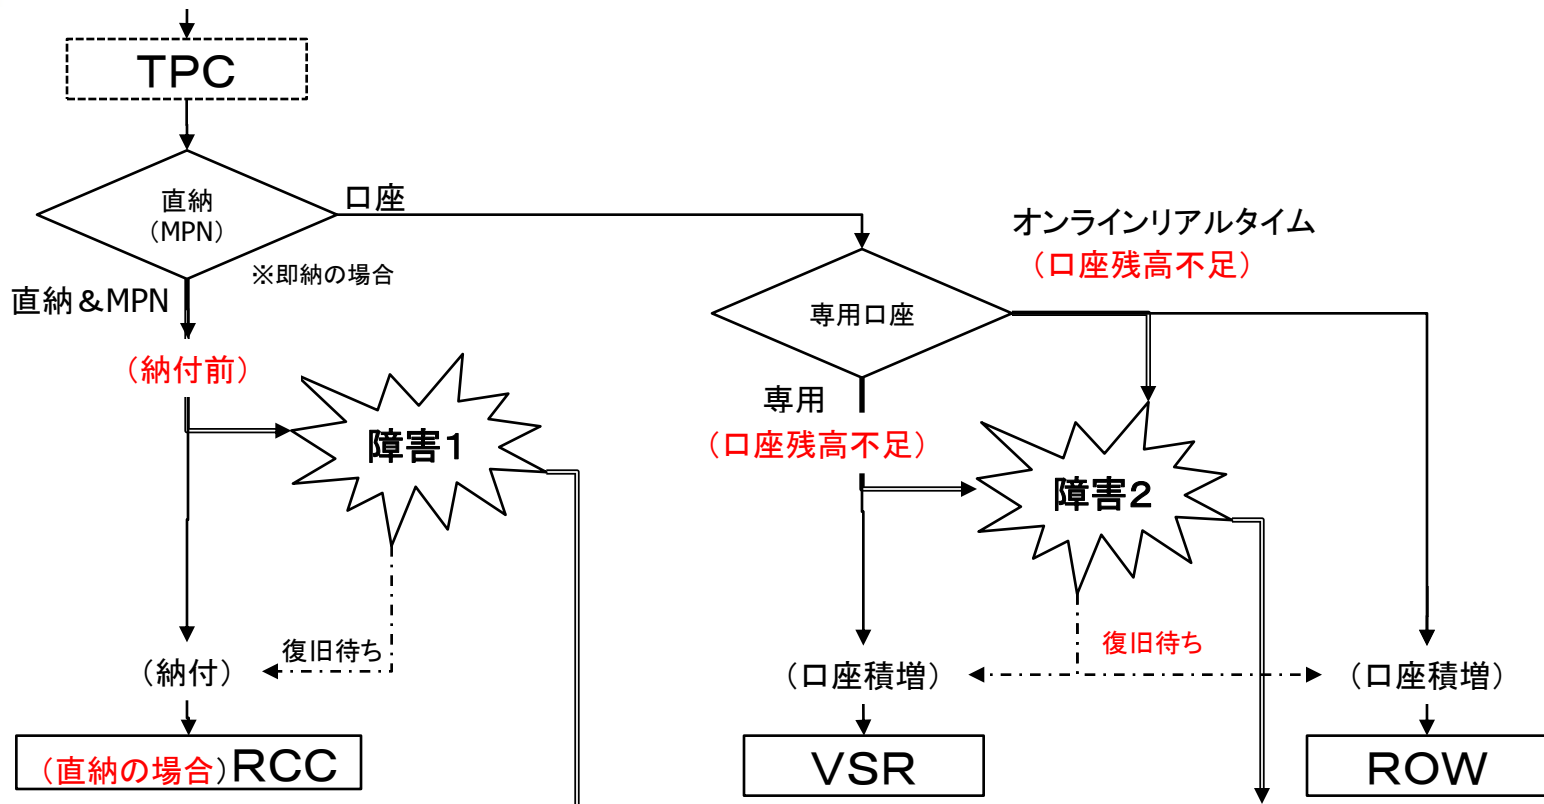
TPC

直納
（MPN）

口座

※即納の場合

直納＆MPN

（納付前）

障害1

復旧待ち

（納付）

（直納の場合）RCC

オンラインリアルタイム
（口座残高不足）

専用口座

専用
（口座残高不足）

障害2

復旧待ち

（口座積増）

VSR

（口座積増）

ROW